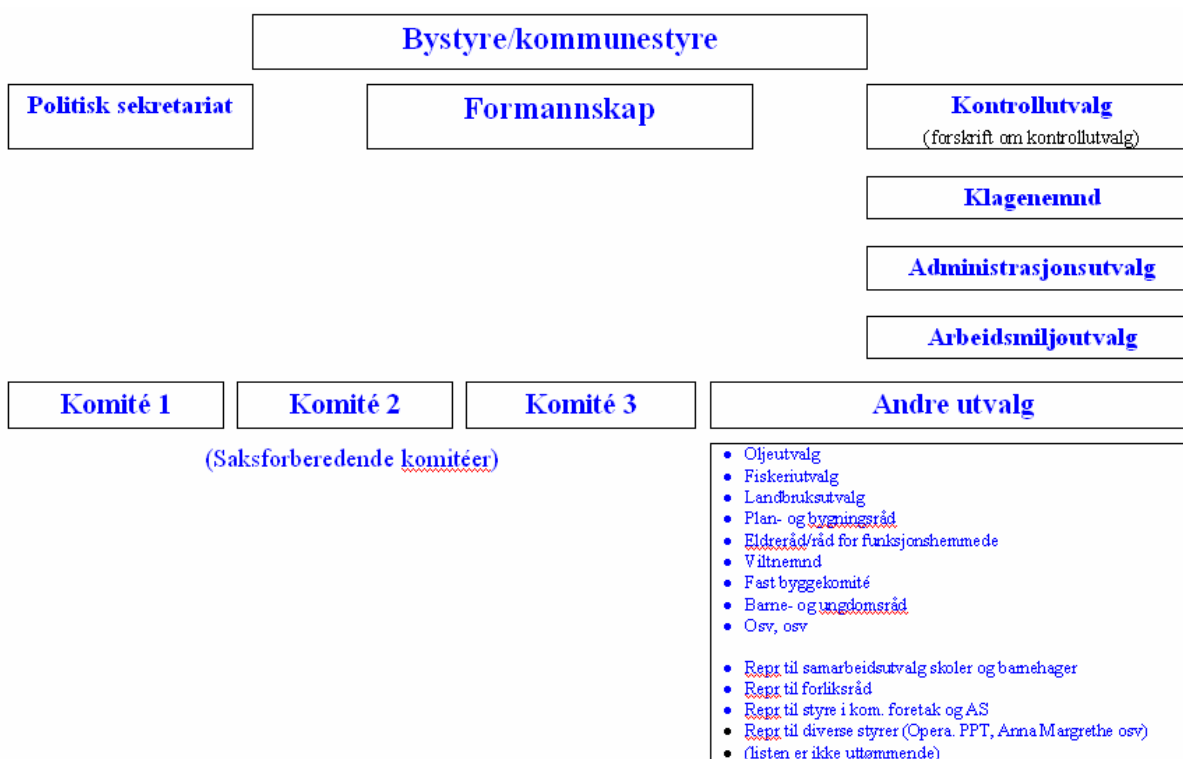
Bystyre/kommunestyre

Politisk sekretariat

Formannskap

Kontrollutvalg
(forskrift om kontrollutvalg)

Klagenemnd

Administrasjonsutvalg

Arbeidsmiljoutvalg

Komité 1

Komité 2

Komité 3

Andre utvalg

(Saksforberedende komitéer)

- Oljeutvalg
- Fiskeriutvalg
- Landbruksutvalg
- Plan- og bygningsråd
- Eldreråd/råd for funksjonshemmede
- Viltnemnd
- Fast byggekomité
- Barne- og ungdomsråd
- Osv, osv

- Repr til samarbeidsutvalg skoler og barnehager
- Repr til forliksråd
- Repr til styre i kom. foretak og AS
- Repr til diverse styrer (Opera. PPT, Anna Margrethe osv)
- (listen er ikke uttømmende)